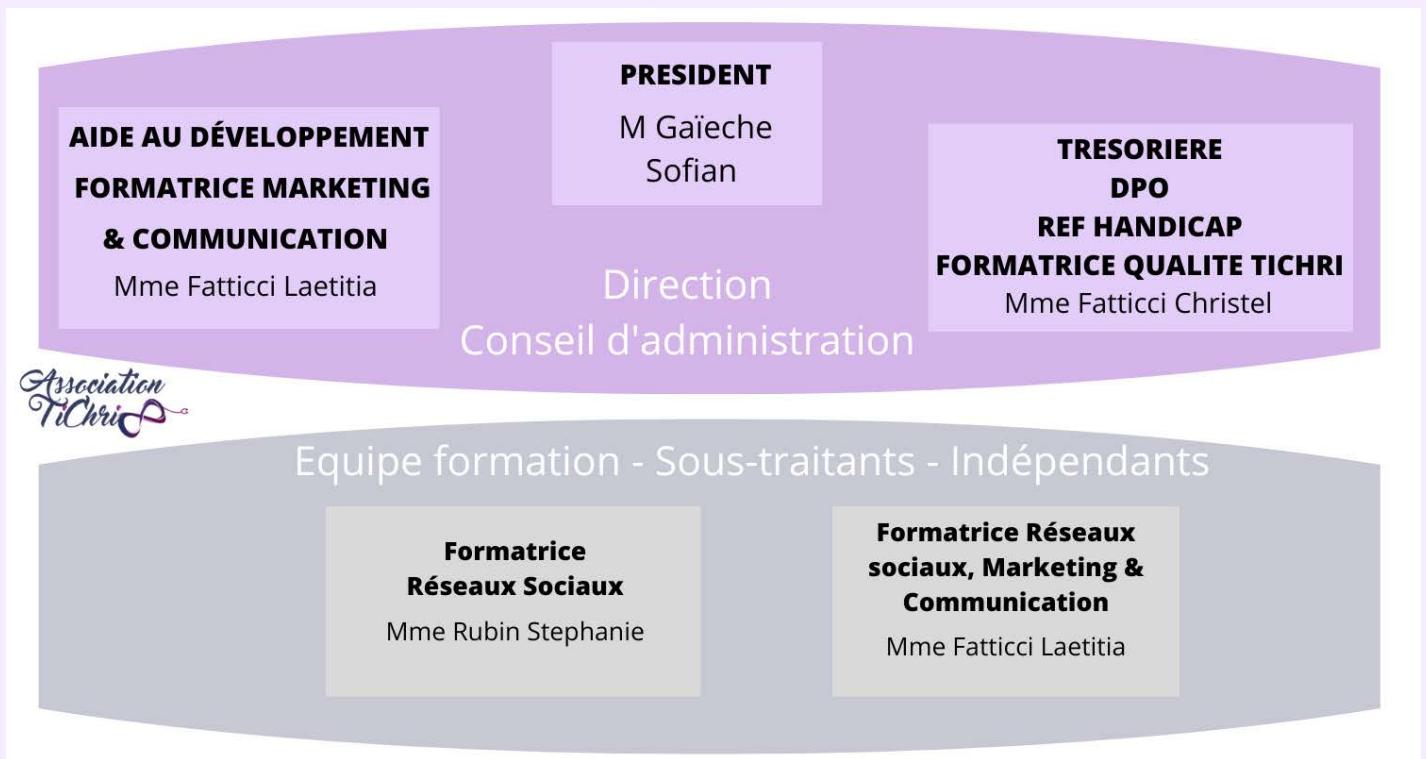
PRESIDENT
M Gaïeche Sofian

AIDE AU DÉVELOPPEMENT
FORMATRICE MARKETING & COMMUNICATION
Mme Fatticci Laetitia

TRESORIERE
DPO
REF HANDICAP
FORMATRICE QUALITE TICHRI
Mme Fatticci Christel

Direction
Conseil d'administration

Association TiChri

Equipe formation - Sous-traitants - Indépendants

Formatrice Réseaux Sociaux
Mme Rubin Stephanie

Formatrice Réseaux sociaux, Marketing & Communication
Mme Fatticci Laetitia